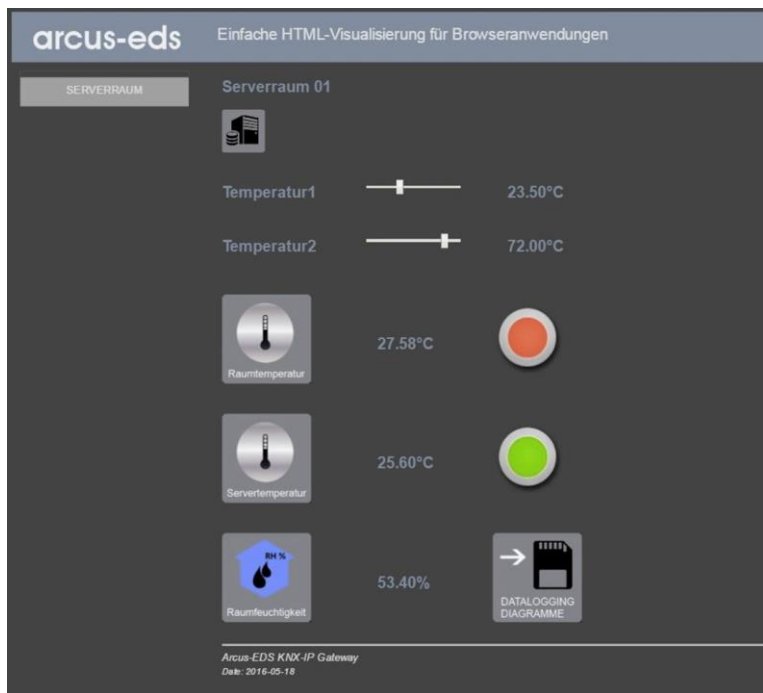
arcus-eds Einfache HTML-Visualisierung für Browseranwendungen

SERVERRAUM

Serverraum 01

Temperatur1 23.50°C

Temperatur2 72.00°C

Raumtemperatur 27.58°C

Servertemperatur 25.60°C

RH % Raumfeuchtigkeit 53.40%

DATALOGGING DIAGRAMME

Arcus-EDS KNX-IP Gateway
Date: 2016-05-18